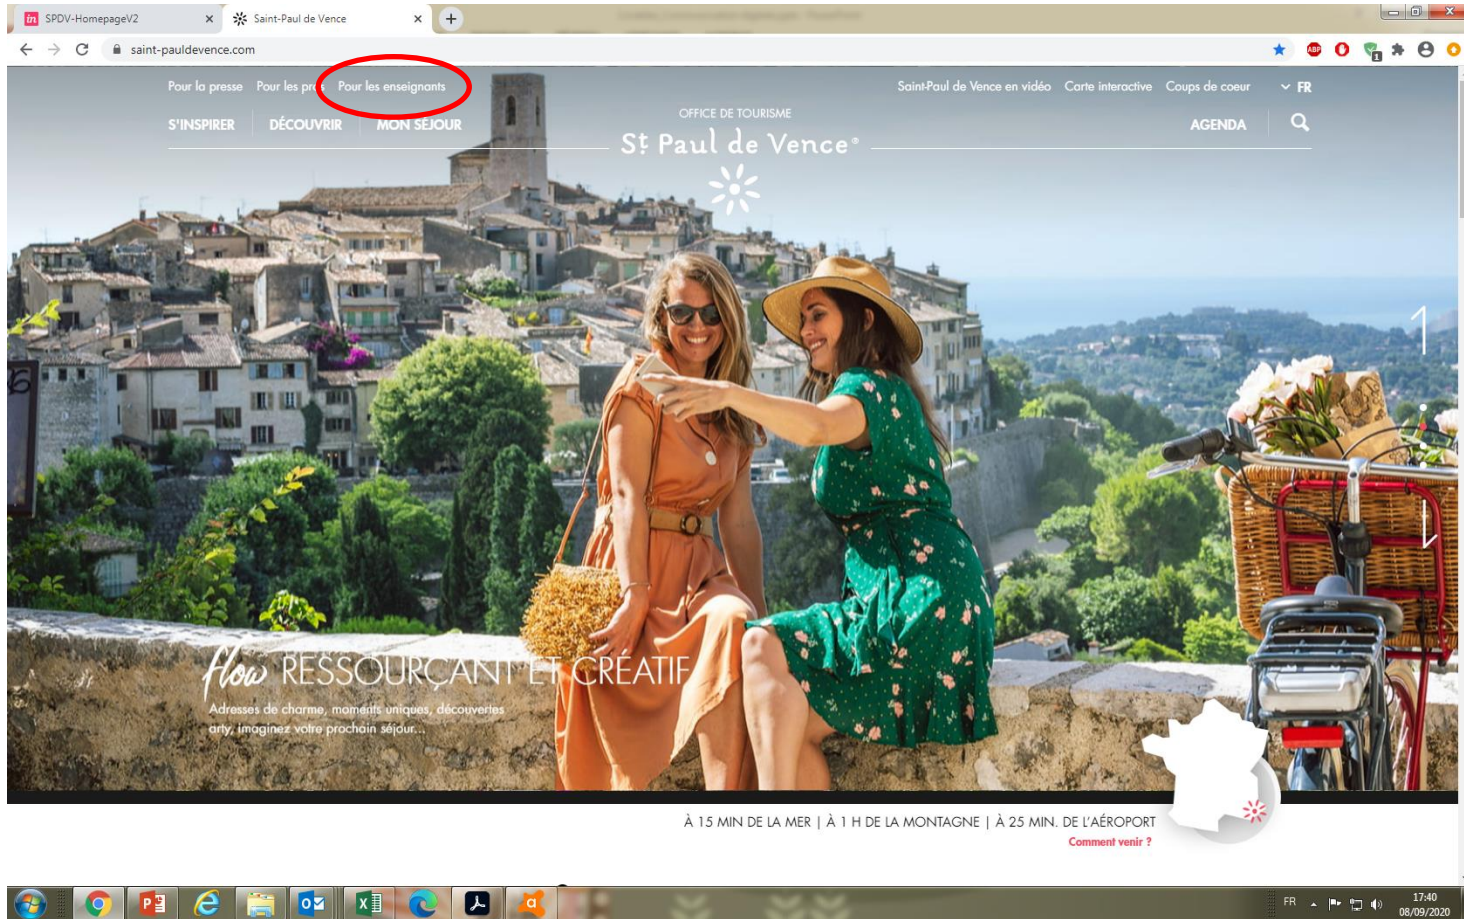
SPDV-HomepageV2
Saint-Paul de Vence
saint-pauldevence.com

Pour la presse Pour les pr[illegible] Pour les enseignants
S'INSPIRER DÉCOUVRIR MON SÉJOUR
OFFICE DE TOURISME
St Paul de Vence
Saint-Paul de Vence en vidéo Carte interactive Coups de coeur FR
AGENDA

1

flow RESSOURÇANT ET CRÉATIF
Adresses de charme, moments uniques, découvertes arty, imaginez votre prochain séjour...

À 15 MIN DE LA MER | À 1 H DE LA MONTAGNE | À 25 MIN. DE L'AÉROPORT
Comment venir ?

FR 17:40 08/09/2020